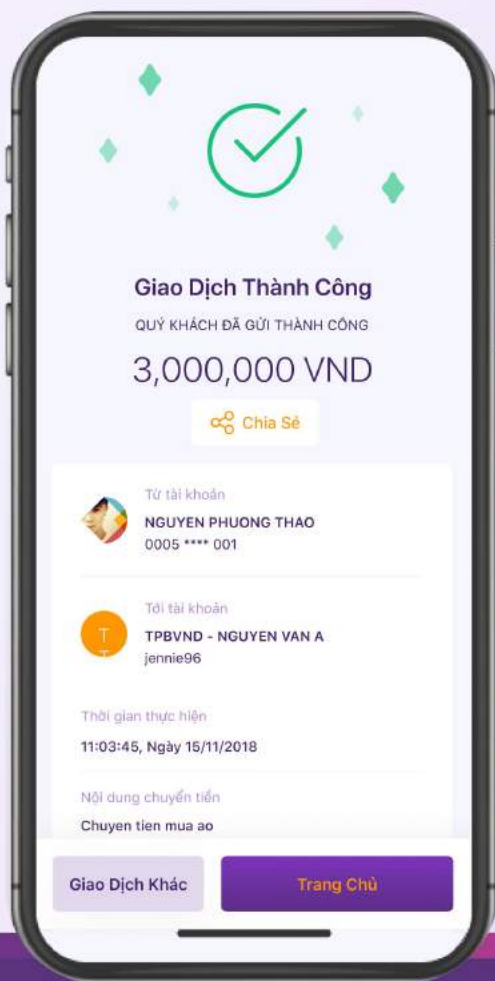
Giao Dịch Thành Công

QUÝ KHÁCH ĐÃ GỬI THÀNH CÔNG

3,000,000 VND

Chia Sẻ

Từ tài khoản
NGUYEN PHUONG THAO
0005 **** 001

Tới tài khoản
TPBVND - NGUYEN VAN A
jennie96

T
T

Thời gian thực hiện
11:03:45, Ngày 15/11/2018

Nội dung chuyển tiền
Chuyen tien mua ao

Giao Dịch Khác

Trang Chủ